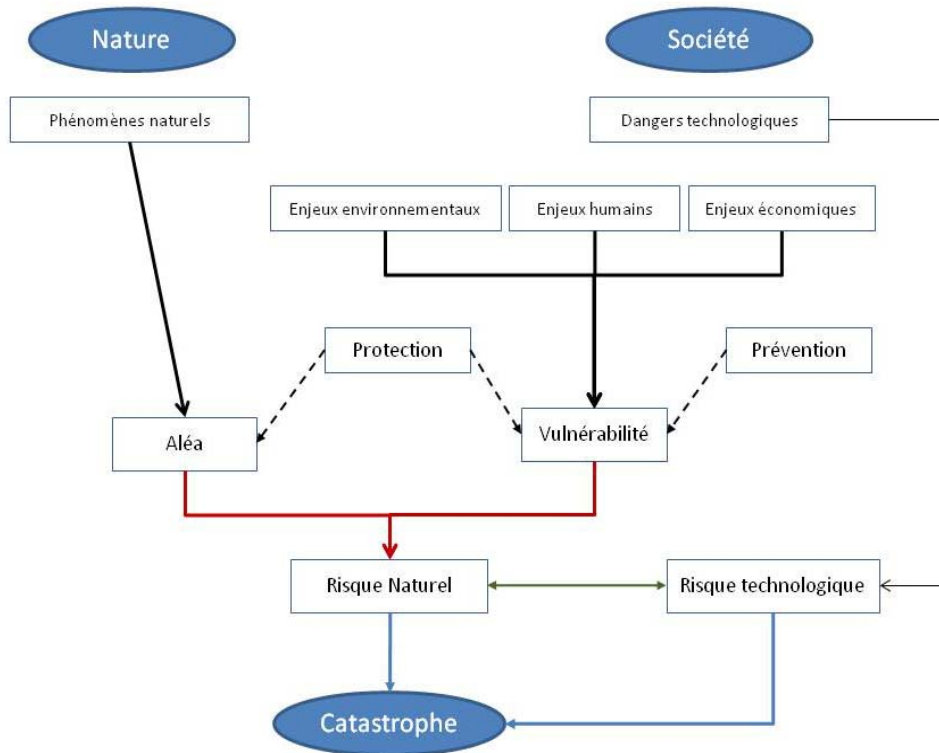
Nature

Société

Phénomènes naturels

Dangers technologiques

Enjeux environnementaux

Enjeux humains

Enjeux économiques

Protection

Prévention

Aléa

Vulnérabilité

Risque Naturel

Risque technologique

Catastrophe